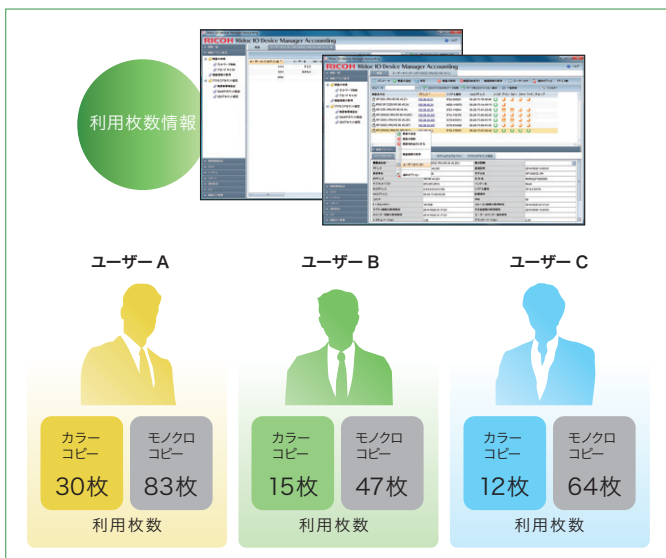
利用枚数情報

RICOH Ridoc IO Device Manager Accounting

RICOH Ridoc IO Device Manager Accounting

ユーザー A

カラーコピー
30枚

モノクロコピー
83枚

利用枚数

ユーザー B

カラーコピー
15枚

モノクロコピー
47枚

利用枚数

ユーザー C

カラーコピー
12枚

モノクロコピー
64枚

利用枚数